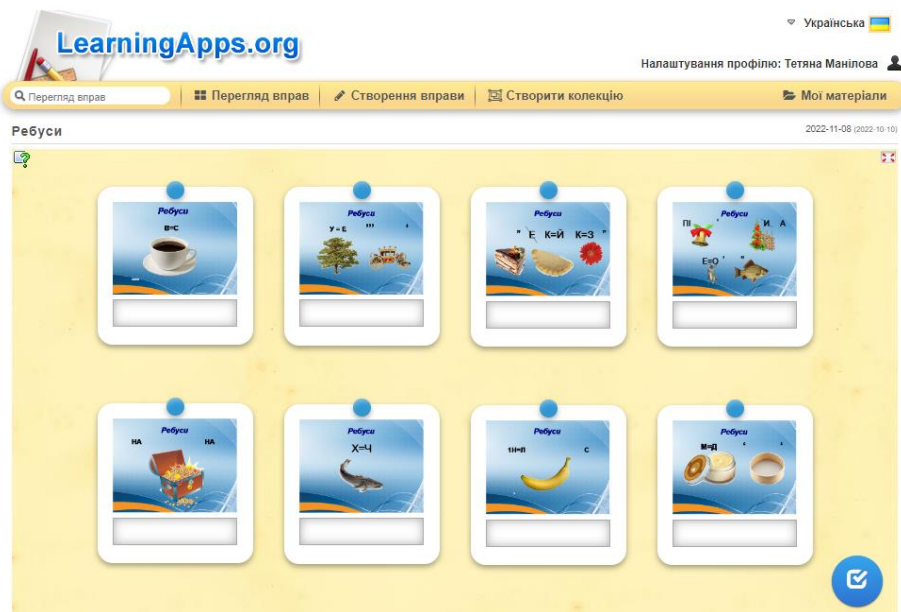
Українська

LearningApps.org

Налаштування профілю: Тетяна Манілова

Перегляд вправ | Перегляд вправ | Створення вправи | Створити колекцію | Мої матеріали

Ребуси

2022-11-08 (2022-10-10)

Ребуси
В=С

Ребуси
У = Е
'''
'

Ребуси
" Е К=Й К=З "

Ребуси
ПІ , И А
Е=О ' "

Ребуси
НА НА

Ребуси
Х=Ч

Ребуси
1Н=Л С

Ребуси
М=Д ' '